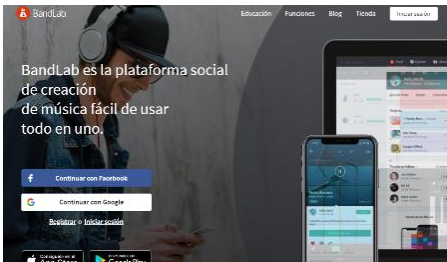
BandLab

Educación Funciones Blog Tienda Iniciar sesión

BandLab es la plataforma social de creación de música fácil de usar todo en uno.

Continuar con Facebook

Continuar con Google

Registrar o Iniciar sesión

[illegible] App Store

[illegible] Google Play